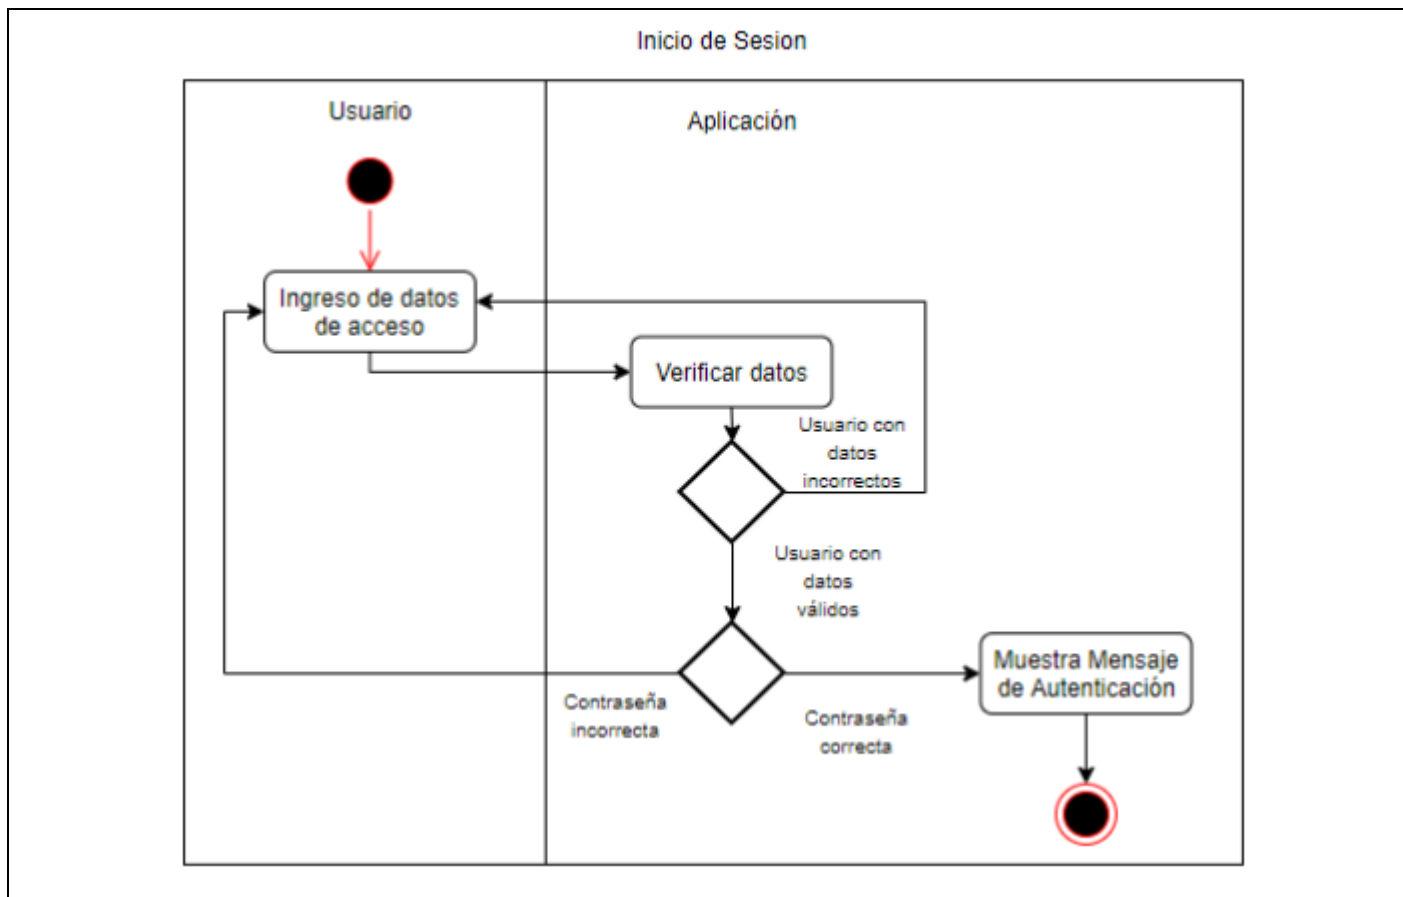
Inicio de Sesion

Usuario

Aplicación

Ingreso de datos de acceso

Verificar datos

Usuario con datos incorrectos

Usuario con datos válidos

Contraseña incorrecta

Contraseña correcta

Muestra Mensaje de Autenticación